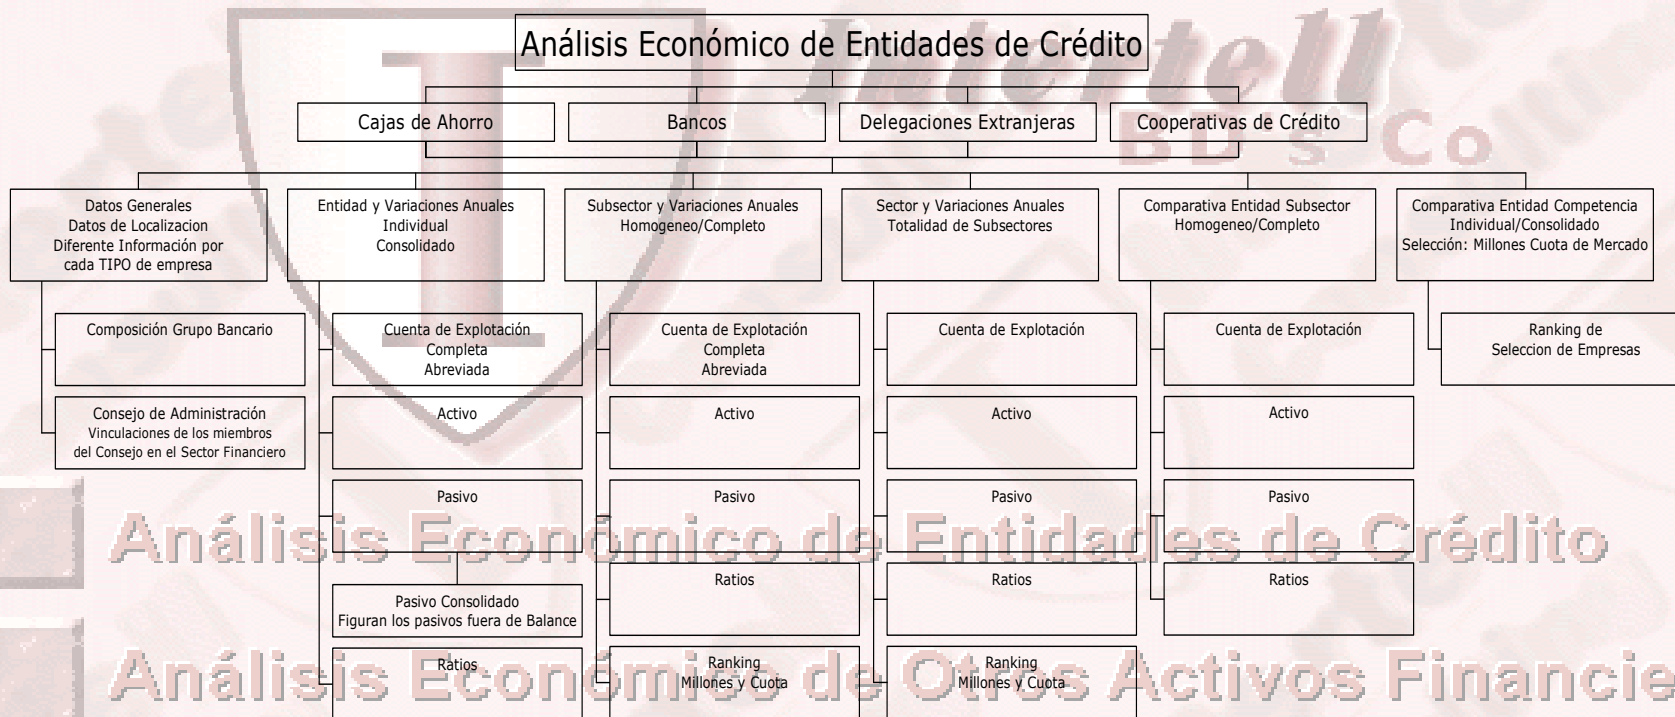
Análisis Económico de Entidades de Crédito

Cajas de Ahorro

Bancos

Delegaciones Extranjeras

Cooperativas de Crédito

Datos Generales
Datos de Localizacion
Diferente Información por cada TIPO de empresa

Entidad y Variaciones Anuales
Individual
Consolidado

Subsector y Variaciones Anuales
Homogeneo/Completo

Sector y Variaciones Anuales
Totalidad de Subsectores

Comparativa Entidad Subsector
Homogeneo/Completo

Comparativa Entidad Competencia
Individual/Consolidado
Selección: Millones Cuota de Mercado

Composición Grupo Bancario

Consejo de Administración
Vinculaciones de los miembros del Consejo en el Sector Financiero

Cuenta de Explotación
Completa
Abreviada

Activo

Pasivo

Pasivo Consolidado
Figuran los pasivos fuera de Balance

Ratios

Cuenta de Explotación
Completa
Abreviada

Activo

Pasivo

Ratios

Ranking
Millones y Cuota

Cuenta de Explotación

Activo

Pasivo

Ratios

Ranking
Millones y Cuota

Cuenta de Explotación

Activo

Pasivo

Ratios

Ranking de
Seleccion de Empresas

Análisis Económico de Entidades de Crédito

Análisis Económico de Otros Activos Financie